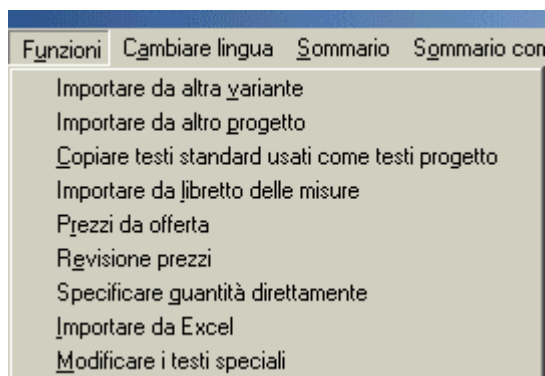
Funzioni Cambiare lingua Sommario Sommario con

Importare da altra variante
Importare da altro progetto
Copiare testi standard usati come testi progetto
Importare da libretto delle misure
Prezzi da offerta
Revisione prezzi
Specificare quantità direttamente
Importare da Excel
Modificare i testi speciali